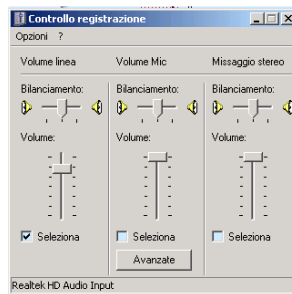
Controllo registrazione

Opzioni ?

Volume linea

Bilanciamento:

Volume:

Seleziona

Volume Mic

Bilanciamento:

Volume:

Seleziona

Avanzate

Missaggio stereo

Bilanciamento:

Volume:

Seleziona

Realtek HD Audio Input